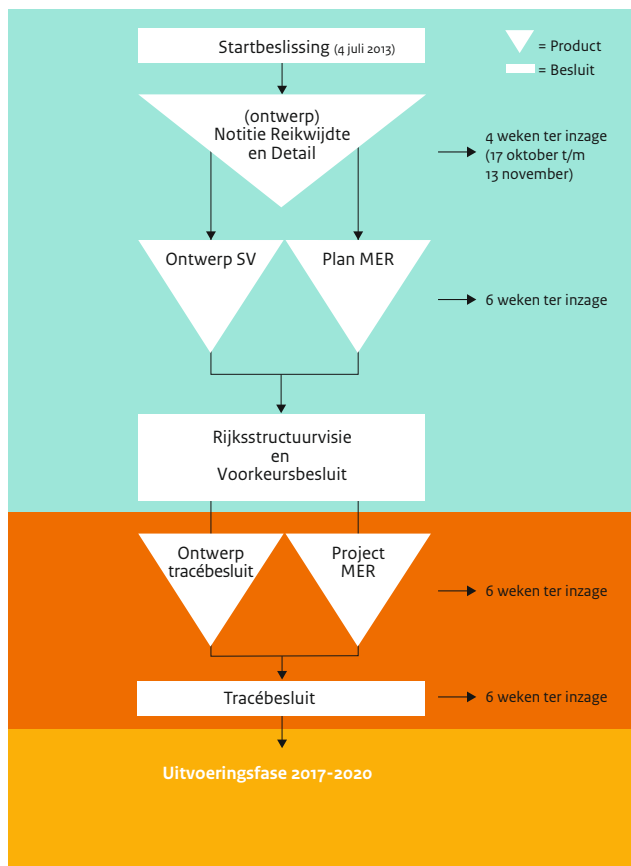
Startbeslissing (4 juli 2013)

= Product

= Besluit

(ontwerp)
Notitie Reikwijdte
en Detail

4 weken ter inzage
(17 oktober t/m
13 november)

Ontwerp SV

Plan MER

6 weken ter inzage

Rijksstructuurvisie
en
Voorkeursbesluit

Ontwerp
tracébesluit

Project
MER

6 weken ter inzage

Tracébesluit

6 weken ter inzage

Uitvoeringsfase 2017-2020